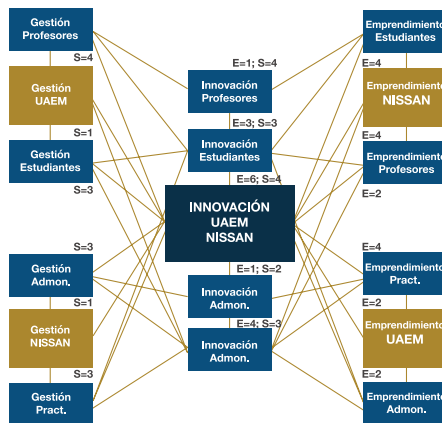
Gestión Profesores

S=4

Gestión UAEM

S=1

Gestión Estudiantes

S=3

S=3

Gestión Admon.

S=1

Gestión NISSAN

S=3

Gestión Pract.

E=1; S=4

Innovación Profesores

E=3; S=3

Innovación Estudiantes

E=6; S=4

INNOVACIÓN UAEM NISSAN

E=1; S=2

Innovación Admon.

E=4; S=3

Innovación Admon.

Emprendimiento Estudiantes

E=4

Emprendimiento NISSAN

E=4

Emprendimiento Profesores

E=2

E=4

Emprendimiento Pract.

E=2

Emprendimiento UAEM

E=2

Emprendimiento Admon.